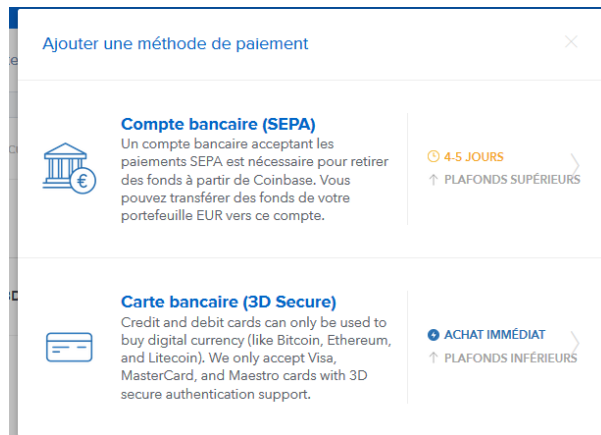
Ajouter une méthode de paiement

Compte bancaire (SEPA)
Un compte bancaire acceptant les paiements SEPA est nécessaire pour retirer des fonds à partir de Coinbase. Vous pouvez transférer des fonds de votre portefeuille EUR vers ce compte.

4-5 JOURS
↑ PLAFONDS SUPÉRIEURS

Carte bancaire (3D Secure)
Credit and debit cards can only be used to buy digital currency (like Bitcoin, Ethereum, and Litecoin). We only accept Visa, MasterCard, and Maestro cards with 3D secure authentication support.

ACHAT IMMÉDIAT
↑ PLAFONDS INFÉRIEURS